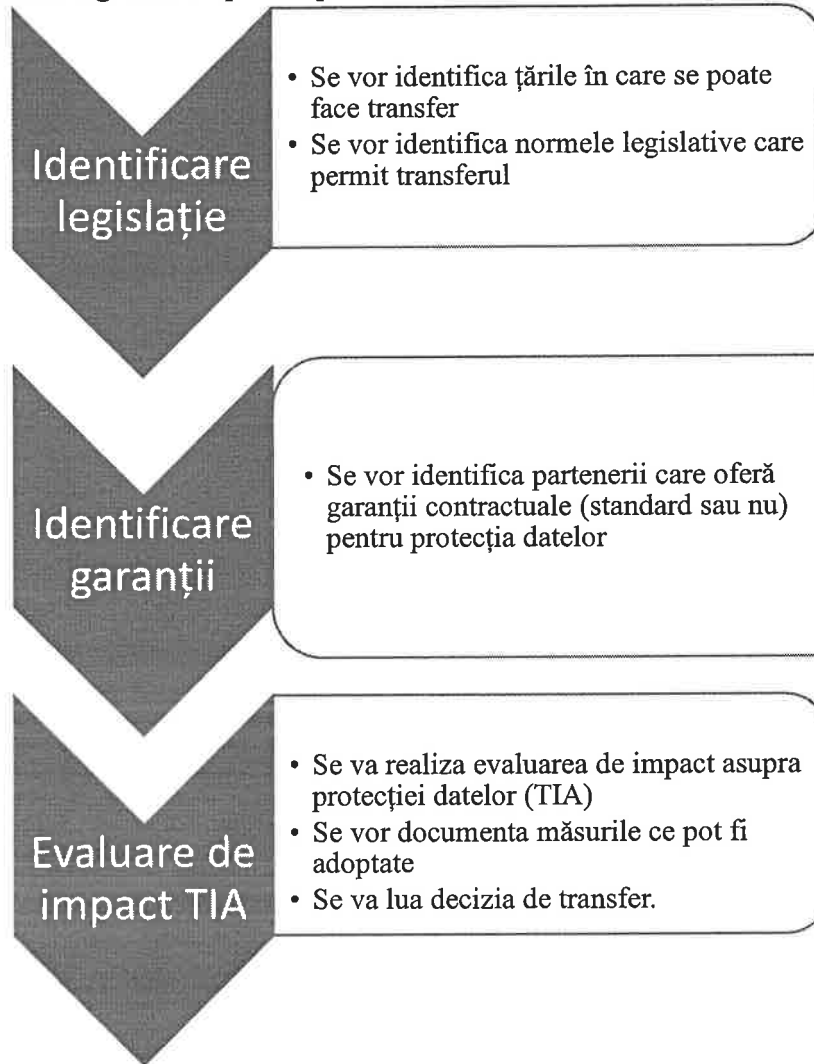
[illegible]

Identificare legislație

• Se vor identifica țările în care se poate face transfer
• Se vor identifica normele legislative care permit transferul

Identificare garanții

• Se vor identifica partenerii care oferă garanții contractuale (standard sau nu) pentru protecția datelor

Evaluare de impact TIA

• Se va realiza evaluarea de impact asupra protecției datelor (TIA)
• Se vor documenta măsurile ce pot fi adoptate
• Se va lua decizia de transfer.